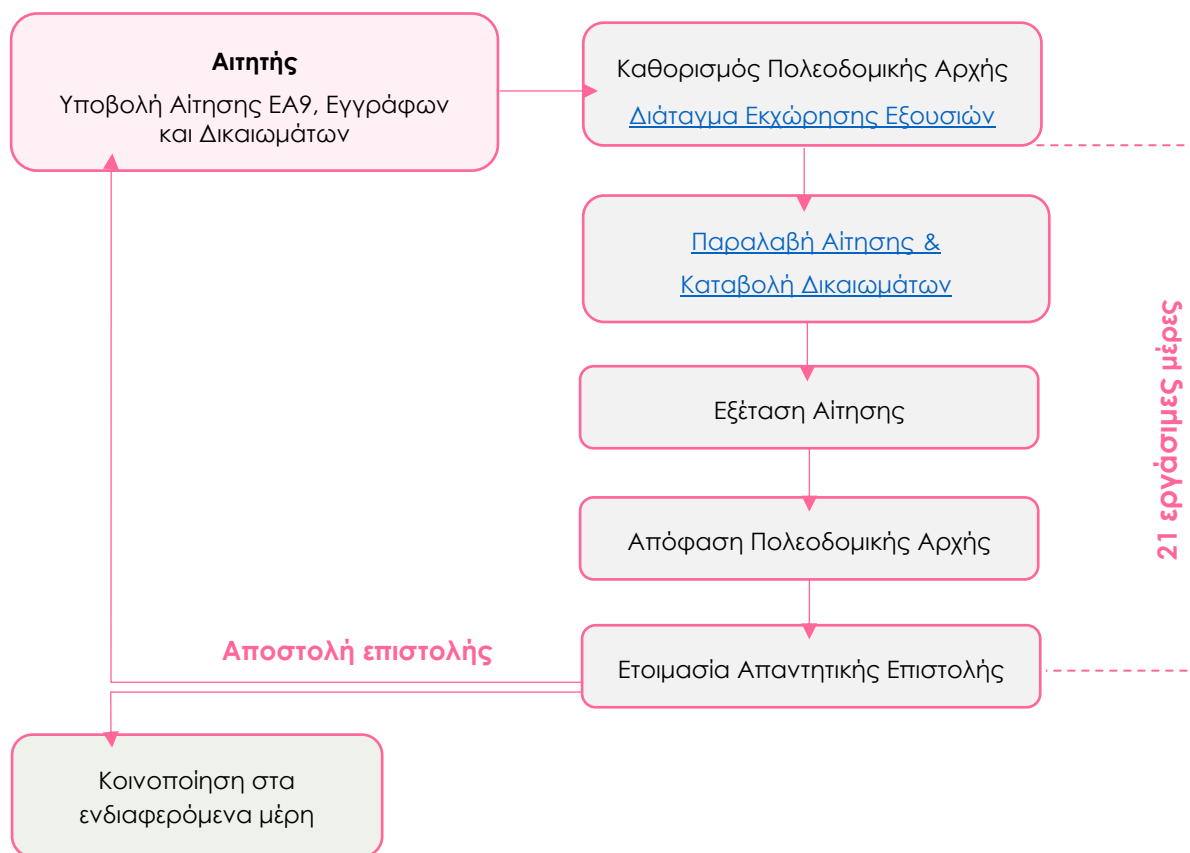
Αιτητής
Υποβολή Αίτησης ΕΑ9, Εγγράφων και Δικαιωμάτων

Καθορισμός Πολεοδομικής Αρχής
Διάταγμα Εκχώρησης Εξουσιών

Παραλαβή Αίτησης & Καταβολή Δικαιωμάτων

Εξέταση Αίτησης

Απόφαση Πολεοδομικής Αρχής

Αποστολή επιστολής

Ετοιμασία Απαντητικής Επιστολής

21 εργάσιμες μέρες

Κοινοποίηση στα ενδιαφερόμενα μέρη